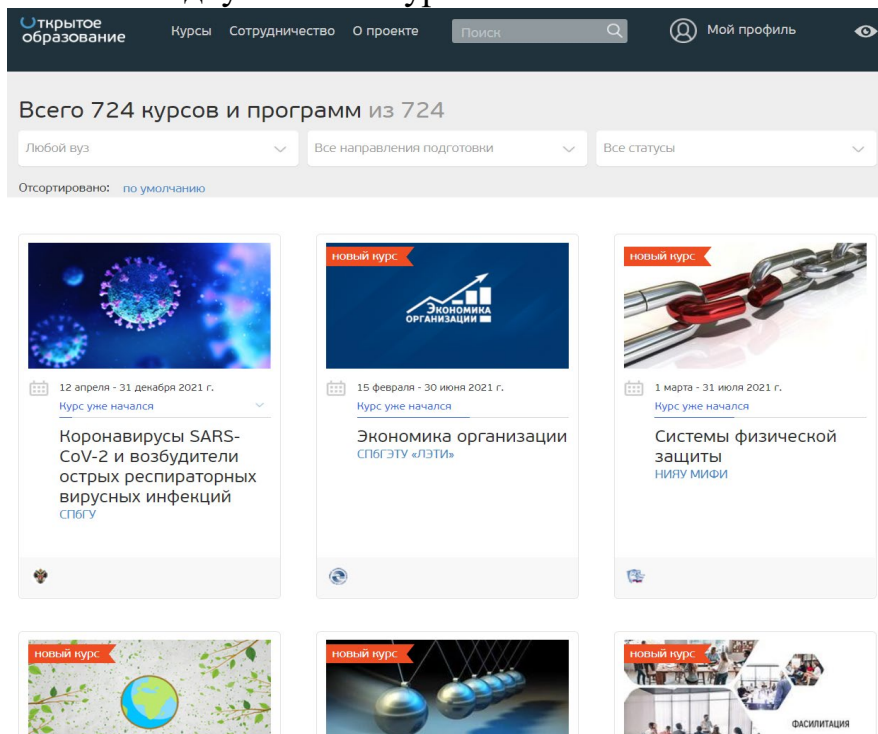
Открытое образование

Курсы Сотрудничество О проекте Поиск Мой профиль

Всего 724 курсов и программ из 724

Любой вуз

Все направления подготовки

Все статусы

Отсортировано: по умолчанию

12 апреля - 31 декабря 2021 г.
Курс уже начался

Коронавирусы SARS-CoV-2 и возбудители острых респираторных вирусных инфекций
СПбГУ

новый курс

Экономика организации

15 февраля - 30 июня 2021 г.
Курс уже начался

Экономика организации
СПбГЭТУ «ЛЭТИ»

новый курс

1 марта - 31 июля 2021 г.
Курс уже начался

Системы физической защиты
НИЯУ МИФИ

новый курс

новый курс

новый курс

ФАСИЛИТАЦИЯ